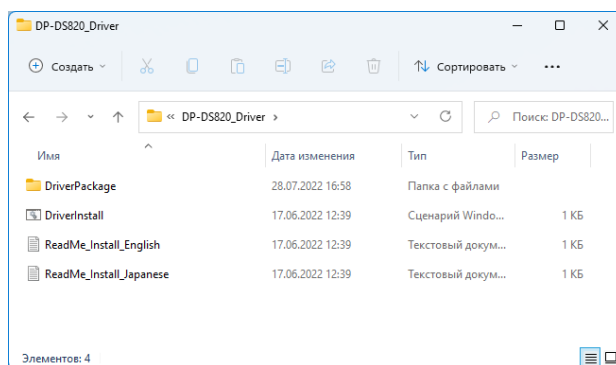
DP-DS820_Driver

Создать

Сортировать

...

« DP-DS820_Driver ›

Поиск: DP-DS820...

| Имя | Дата изменения | Тип | Размер |
|---|---|---|---|
| DriverPackage | 28.07.2022 16:58 | Папка с файлами | |
| DriverInstall | 17.06.2022 12:39 | Сценарий Windo... | 1 КБ |
| ReadMe_Install_English | 17.06.2022 12:39 | Текстовый докум... | 1 КБ |
| ReadMe_Install_Japanese | 17.06.2022 12:39 | Текстовый докум... | 1 КБ |

Элементов: 4